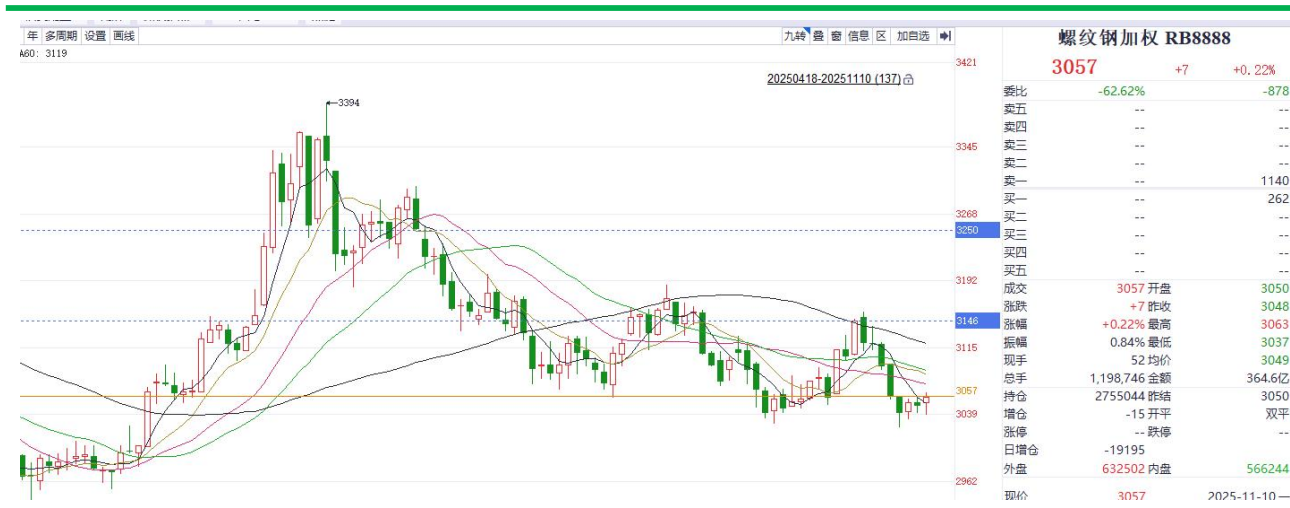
年 多周期 设置 画线

九转 叠 窗 信息 区 加自选

A60: 3119

20250418-20251110 (137)

3394

3421
3345
3268
3250
3192
3146
3115
3057
3039
2962

螺纹钢加权 RB8888

3057 +7 +0.22%

| | | |
|---|---|---|
| 委比 | -62.62% | -878 |
| 卖五 | -- | -- |
| 卖四 | -- | -- |
| 卖三 | -- | -- |
| 卖二 | -- | -- |
| 卖一 | -- | 1140 |
| 买一 | -- | 262 |
| 买二 | -- | -- |
| 买三 | -- | -- |
| 买四 | -- | -- |
| 买五 | -- | -- |

| | | | |
|---|---|---|---|
| 成交 | 3057 | 开盘 | 3050 |
| 涨跌 | +7 | 昨收 | 3048 |
| 张幅 | +0.22% | 最高 | 3063 |
| 振幅 | 0.84% | 最低 | 3037 |
| 现手 | 52 | 均价 | 3049 |
| 总手 | 1,198,746 | 金额 | 364.6亿 |
| 持仓 | 2755044 | 昨结 | 3050 |
| 增仓 | -15 | 开平 | 双平 |
| 涨停 | -- | 跌停 | -- |
| 日增仓 | -19195 | | |
| 外盘 | 632502 | 内盘 | 566244 |
| 现价 | 3057 | | 2025-11-10 |